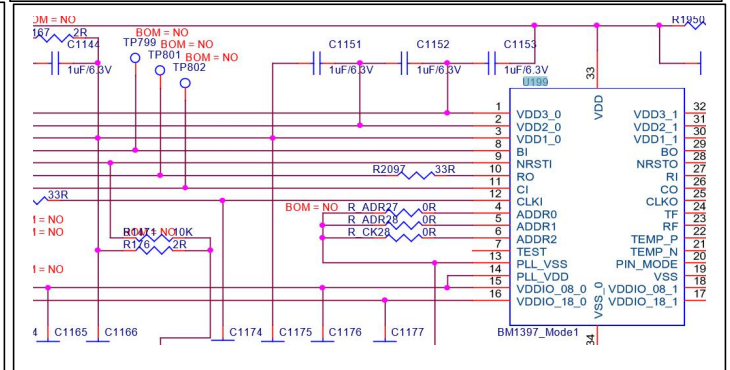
OM = NO
167 2R
C1144
1uF/6.3V
TP799
BOM = NO
BOM = NO
TP801
BOM = NO
TP802
C1151
1uF/6.3V
C1152
1uF/6.3V
C1153
1uF/6.3V
R1850
U199
33
VDD
1 VDD3_0
2 VDD3_0
3 VDD2_0
4 VDD1_0
8 BI
9 NRSTI
10 RO
11
12 CI
4 CLKI
5 ADDR0
6 ADDR1
7 ADDR2
13 TEST
14 PLL_VSS
15 PLL_VDD
16 VDDIO_08_0
VDDIO_18_0
VDD3_1 32
VDD3_1 31
VDD2_1 30
VDD1_1 29
BO 28
NRSTO 27
RI 26
CO 25
CLKO 24
TF 23
RF 22
TEMP_P 21
TEMP_N 20
PIN_MODE 19
VSS 18
VDDIO_08_1 17
VDDIO_18_1
VSS_0
R2097 33R
33R
BOM = NO
R_ADR27 0R
R_ADR28 0R
R_CK28 0R
= NO
= NO
R1471 10K
R176 2R
= NO
C1165
C1166
C1174
C1175
C1176
C1177
BM1397_Mode1
34